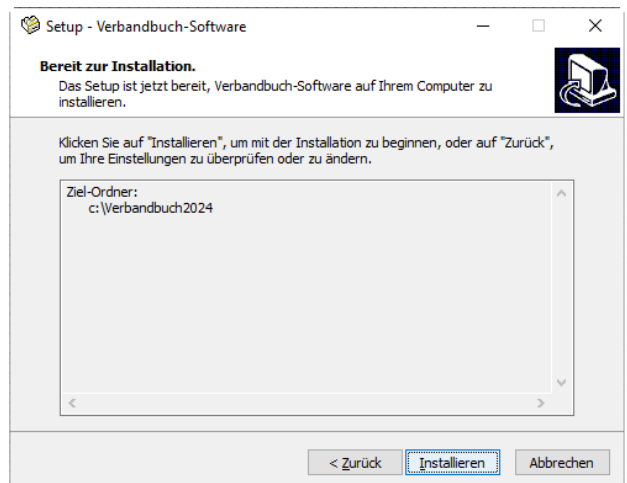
Setup - Verbandbuch-Software

Bereit zur Installation.
Das Setup ist jetzt bereit, Verbandbuch-Software auf Ihrem Computer zu installieren.

Klicken Sie auf "Installieren", um mit der Installation zu beginnen, oder auf "Zurück", um Ihre Einstellungen zu überprüfen oder zu ändern.

Ziel-Ordner:
c:\Verbandbuch2024

< Zurück | Installieren | Abbrechen